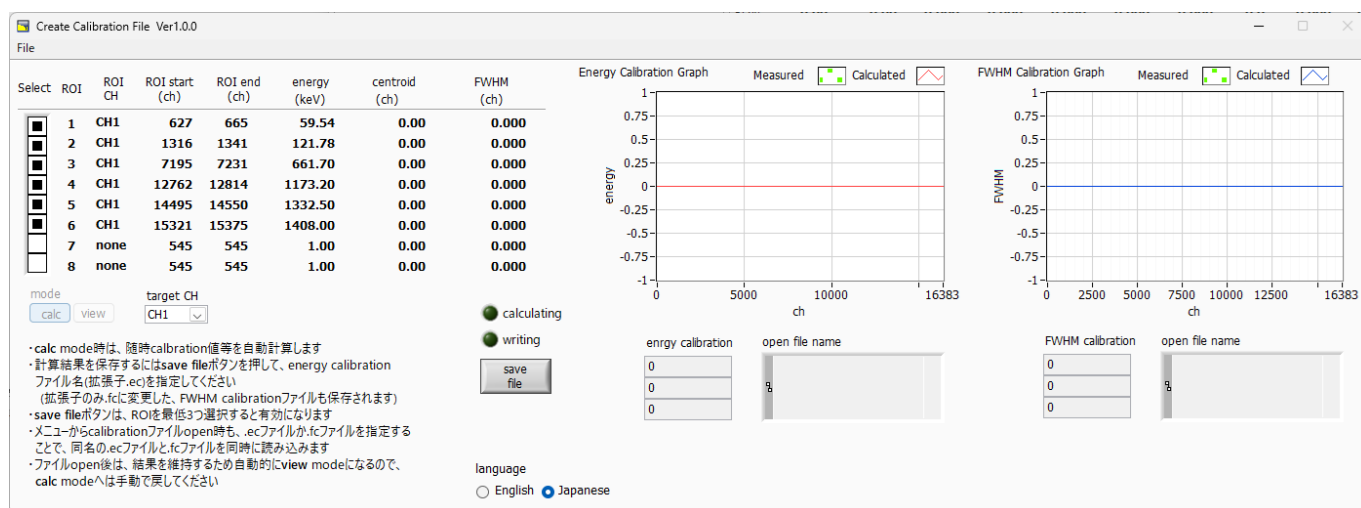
Create Calibration File Ver1.0.0

File

| Select | ROI | ROI CH | ROI start (ch) | ROI end (ch) | energy (keV) | centroid (ch) | FWHM (ch) |
|---|---|---|---|---|---|---|---|
| ■ | 1 | CH1 | 627 | 665 | 59.54 | 0.00 | 0.000 |
| ■ | 2 | CH1 | 1316 | 1341 | 121.78 | 0.00 | 0.000 |
| ■ | 3 | CH1 | 7195 | 7231 | 661.70 | 0.00 | 0.000 |
| ■ | 4 | CH1 | 12762 | 12814 | 1173.20 | 0.00 | 0.000 |
| ■ | 5 | CH1 | 14495 | 14550 | 1332.50 | 0.00 | 0.000 |
| ■ | 6 | CH1 | 15321 | 15375 | 1408.00 | 0.00 | 0.000 |
| | 7 | none | 545 | 545 | 1.00 | 0.00 | 0.000 |
| | 8 | none | 545 | 545 | 1.00 | 0.00 | 0.000 |

mode
calc view

target CH
CH1

・calc mode時は、随時calibration値等を自動計算します
・計算結果を保存するにはsave fileボタンを押して、energy calibrationファイル名(拡張子.ec)を指定してください
(拡張子のみ.fcに変更した、FWHM calibrationファイルも保存されます)
・save fileボタンは、ROIを最低3つ選択すると有効になります
・メニューからcalibrationファイルopen時も、.ecファイルか.fcファイルを指定することで、同名の.ecファイルと.fcファイルを同時に読み込みます
・ファイルopen後は、結果を維持するため自動的にview modeになるので、calc modeへは手動で戻してください

calculating
writing
save file

language
English Japanese

Energy Calibration Graph
Measured Calculated
1 0.75 0.5 0.25 0 -0.25 -0.5 -0.75 -1
energy
0 5000 10000 16383
ch

enrgy calibration
0
0
0
open file name

FWHM Calibration Graph
Measured Calculated
1 0.75 0.5 0.25 0 -0.25 -0.5 -0.75 -1
FWHM
0 2500 5000 7500 10000 12500 16383
ch

FWHM calibration
0
0
0
open file name